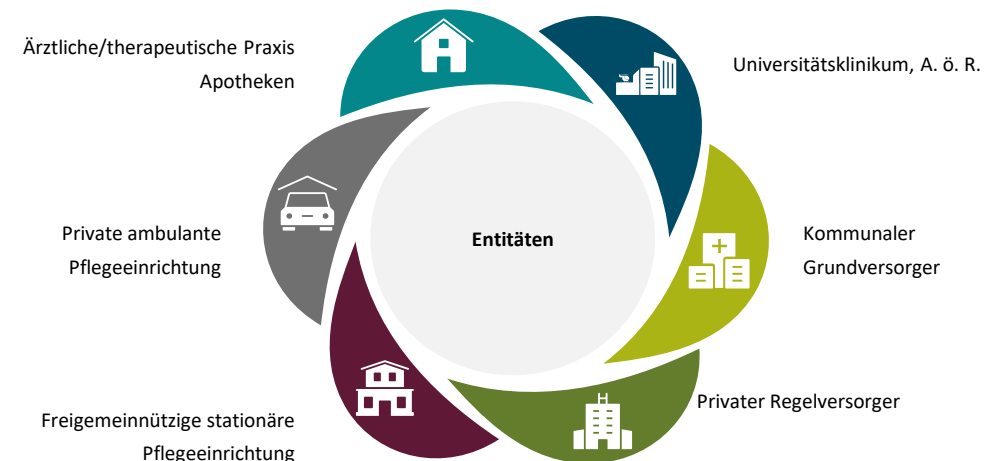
Ärztliche/therapeutische Praxis
Apotheken

Universitätsklinikum, A. ö. R.

Entitäten

Private ambulante
Pflegeeinrichtung

Kommunaler
Grundversorger

Privater Regelversorger

Freigemeinnützige stationäre
Pflegeeinrichtung